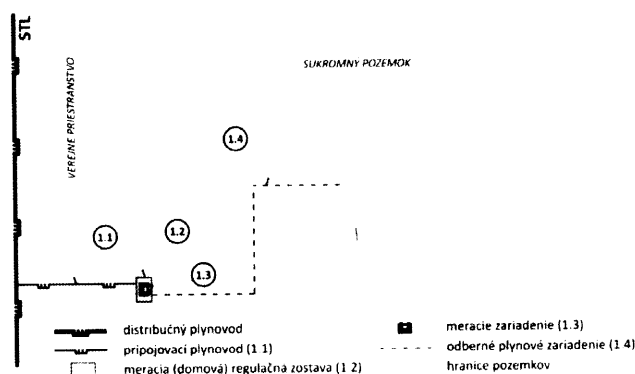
STL

VEREJNÉ PRIESTRANSTVO

SUKROMNÝ POZEMOK

1.4

1.1

1.2

1.3

distribučný plynovod

pripojovací plynovod (1 1)

meracia (domová) regulačná zostava (1 2)

meracie zariadenie (1.3)

odberné plynové zariadenie (1 4)

hranice pozemkov